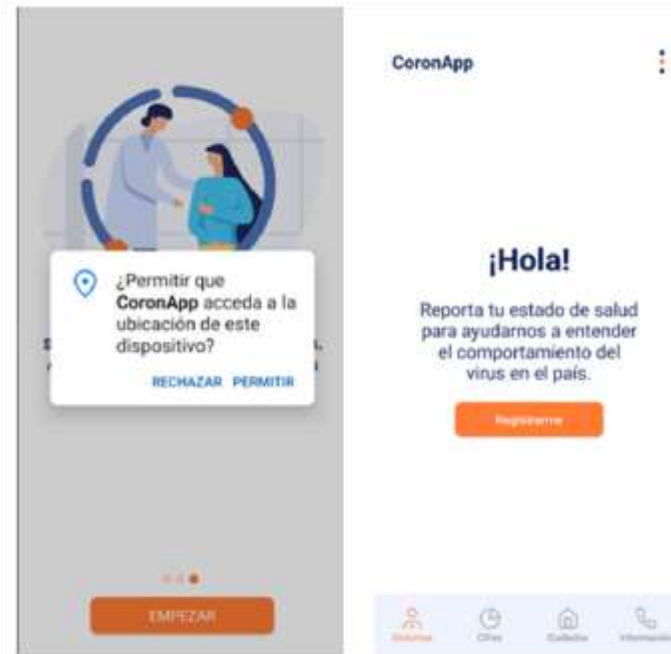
¿Permitir que **CoronApp** acceda a la ubicación de este dispositivo?

RECHAZAR PERMITIR

EMPEZAR

CoronApp

¡Hola!

Reporta tu estado de salud para ayudarnos a entender el comportamiento del virus en el país.

Registrarme

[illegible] Cifras Cuidados Información